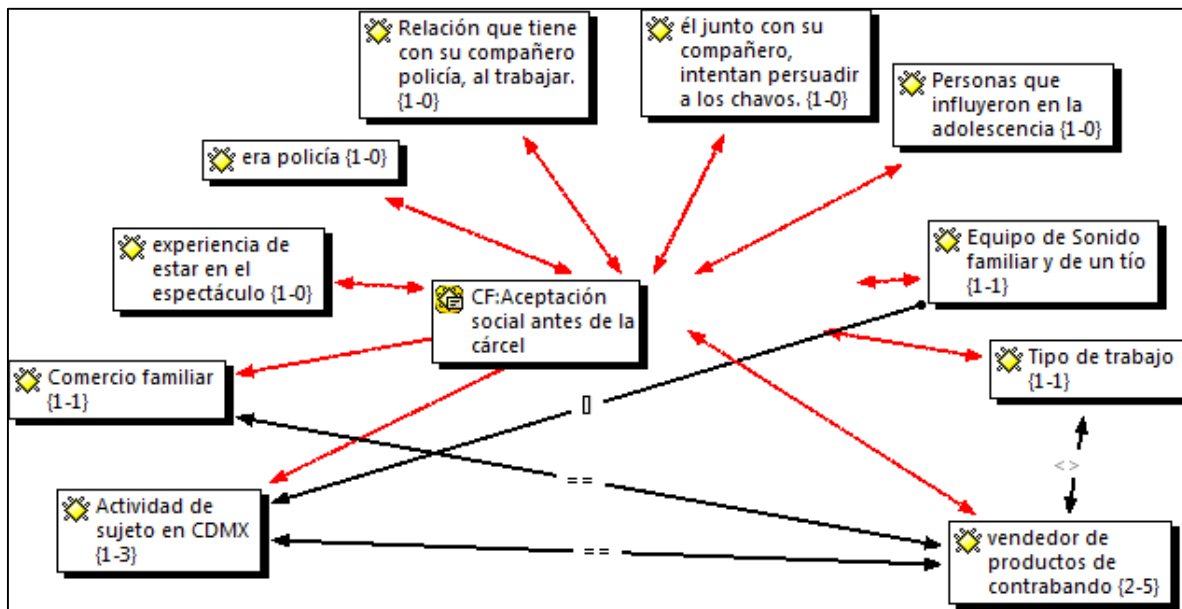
Relación que tiene con su compañero policía, al trabajar. {1-0}

él junto con su compañero, intentan persuadir a los chavos. {1-0}

Personas que influyeron en la adolescencia {1-0}

era policía {1-0}

experiencia de estar en el espectáculo {1-0}

CF:Aceptación social antes de la cárcel

Equipo de Sonido familiar y de un tío {1-1}

Tipo de trabajo {1-1}

Comercio familiar {1-1}

[]

==

<>

Actividad de sujeto en CDMX {1-3}

==

vendedor de productos de contrabando {2-5}